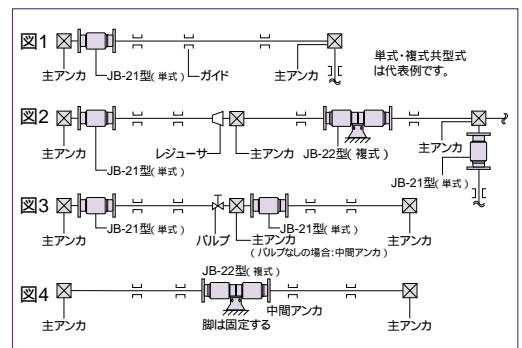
図1
主アンカ
JB-21型(単式)
ガイド
主アンカ
単式・複式共型式は代表例です。

図2
主アンカ
JB-21型(単式)
レジューサ
主アンカ
JB-22型(複式)
主アンカ
JB-21型(単式)

図3
主アンカ
JB-21型(単式)
バルブ
主アンカ
(バルブなしの場合:中間アンカ)
JB-21型(単式)
主アンカ

図4
主アンカ
JB-22型(複式)
脚は固定する
中間アンカ
主アンカ